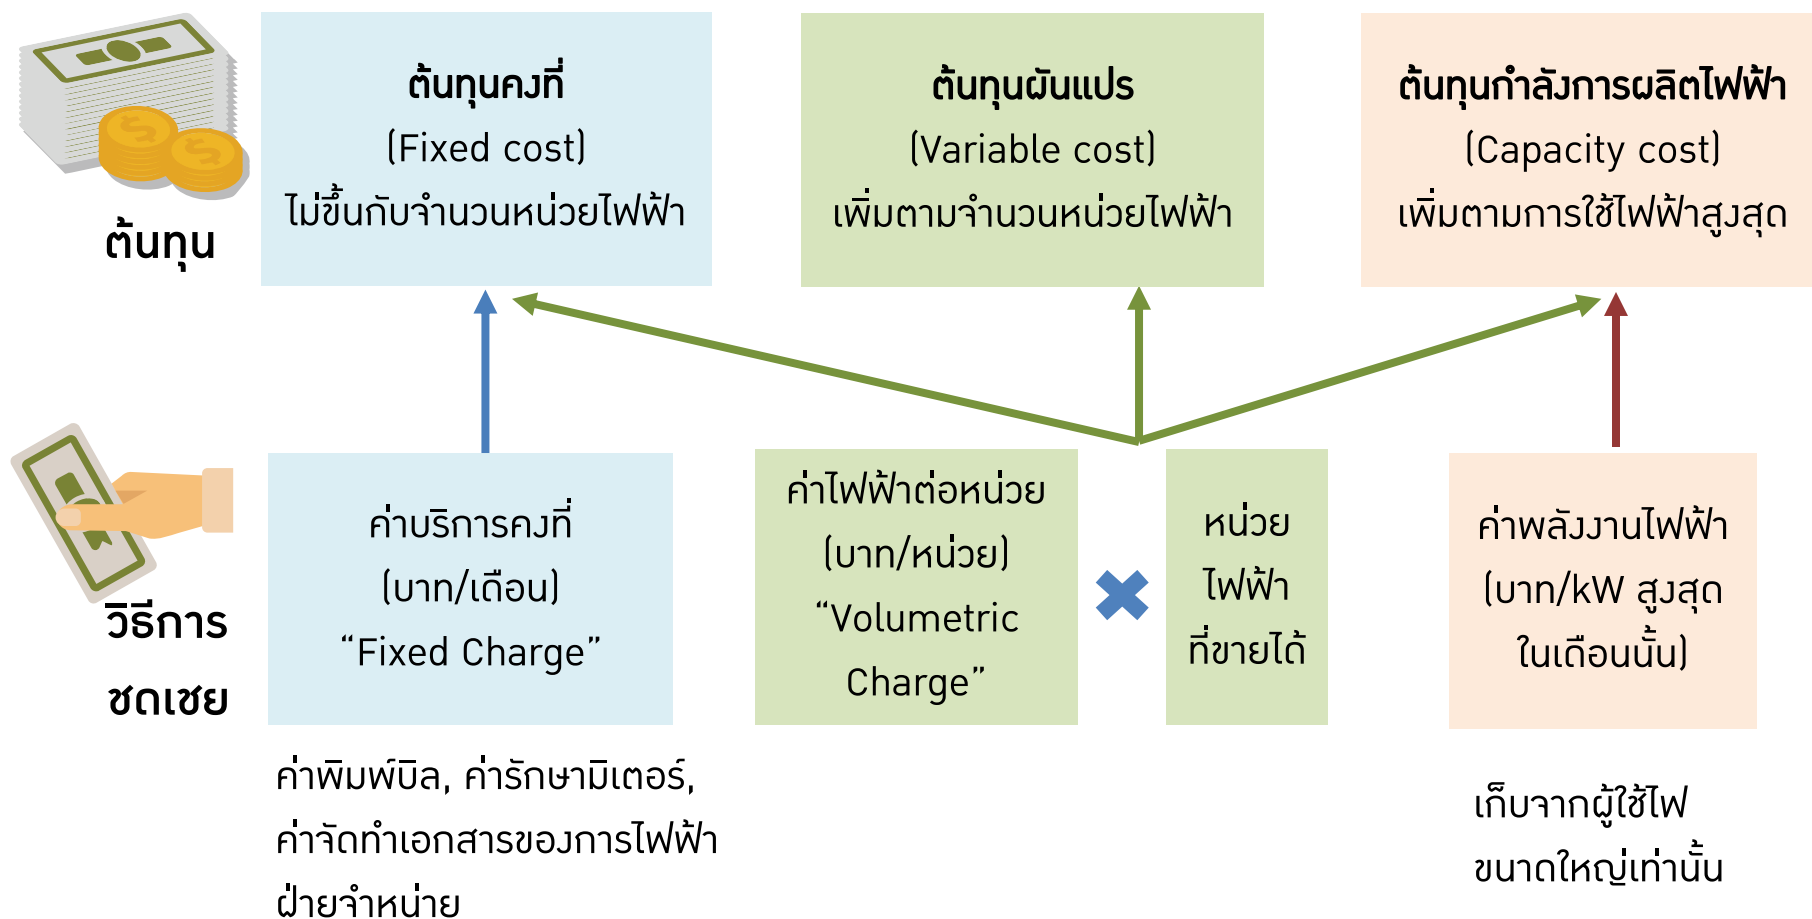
ต้นทุน

ต้นทุนคงที่
(Fixed cost)
ไม่ขึ้นกับจำนวนหน่วยไฟฟ้า

ต้นทุนผันแปร
(Variable cost)
เพิ่มตามจำนวนหน่วยไฟฟ้า

ต้นทุนกำลังการผลิตไฟฟ้า
(Capacity cost)
เพิ่มตามการใช้ไฟฟ้าสูงสุด

วิธีการ
ชดเชย

ค่าบริการคงที่
(บาท/เดือน)
“Fixed Charge”

ค่าไฟฟ้าต่อหน่วย
(บาท/หน่วย)
“Volumetric Charge”

หน่วย
ไฟฟ้า
ที่ขายได้

ค่าพลังงานไฟฟ้า
(บาท/kW สูงสุด
ในเดือนนั้น)

ค่าพิมพ์บิล, ค่ารักษามิเตอร์,
ค่าจัดทำเอกสารของการไฟฟ้า
ฝ่ายจำหน่าย

เก็บจากผู้ใช้ไฟ
ขนาดใหญ่เท่านั้น